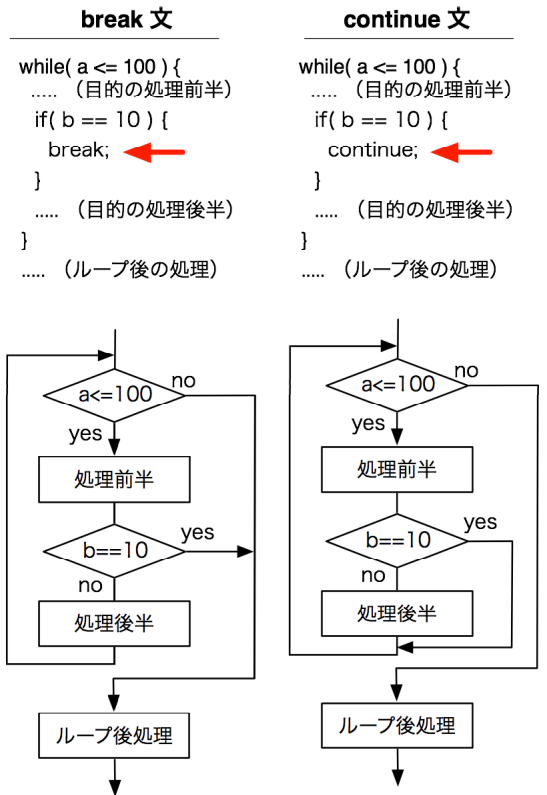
break 文

while( a <= 100 ) {
 ..... （目的の処理前半）
 if( b == 10 ) {
  break;
 }
 ..... （目的の処理後半）
}
..... （ループ後の処理）

continue 文

while( a <= 100 ) {
 ..... （目的の処理前半）
 if( b == 10 ) {
  continue;
 }
 ..... （目的の処理後半）
}
..... （ループ後の処理）

a<=100
no
yes
処理前半
b==10
yes
no
処理後半
ループ後処理

a<=100
no
yes
処理前半
b==10
yes
no
処理後半
ループ後処理